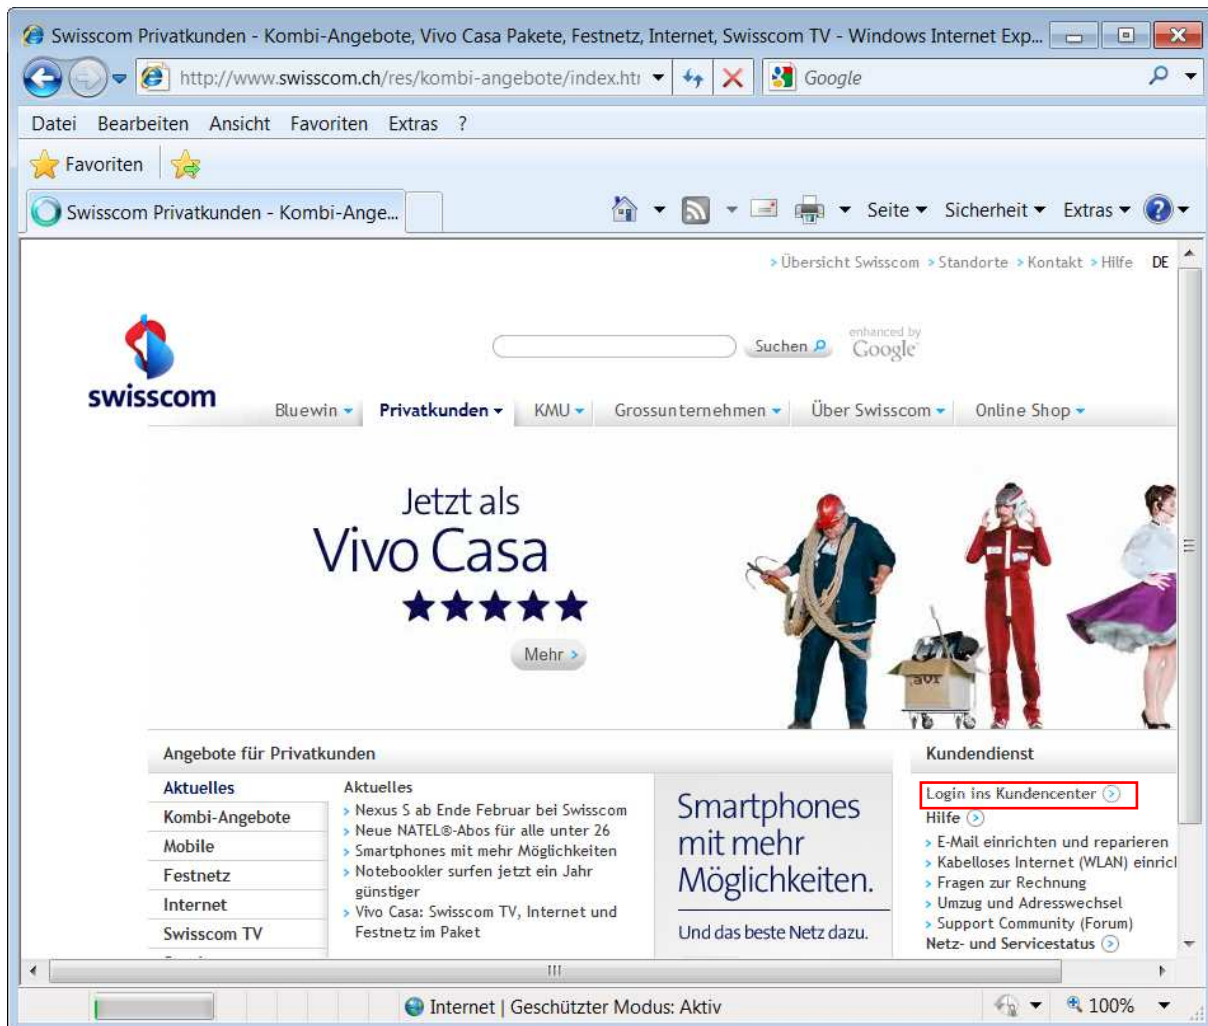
Swisscom Privatkunden - Kombi-Angebote, Vivo Casa Pakete, Festnetz, Internet, Swisscom TV - Windows Internet Exp...

http://www.swisscom.ch/res/kombi-angebote/index.htm

Google

Datei Bearbeiten Ansicht Favoriten Extras ?

Favoriten

Swisscom Privatkunden - Kombi-Ange...

Seite Sicherheit Extras

> Übersicht Swisscom > Standorte > Kontakt > Hilfe DE

swisscom

Suchen

enhanced by Google

Bluewin Privatkunden KMU Grossunternehmen Über Swisscom Online Shop

Jetzt als Vivo Casa ★★★★★

Mehr >

Angebote für Privatkunden

Aktuelles
Kombi-Angebote
Mobile
Festnetz
Internet
Swisscom TV

Aktuelles
> Nexus S ab Ende Februar bei Swisscom
> Neue NATEL®-Abos für alle unter 26
> Smartphones mit mehr Möglichkeiten
> Notebookler surfen jetzt ein Jahr günstiger
> Vivo Casa: Swisscom TV, Internet und Festnetz im Paket

Smartphones mit mehr Möglichkeiten.

Und das beste Netz dazu.

Kundendienst

Login ins Kundencenter
Hilfe
> E-Mail einrichten und reparieren
> Kabelloses Internet (WLAN) einric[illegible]
> Fragen zur Rechnung
> Umzug und Adresswechsel
> Support Community (Forum)
Netz- und Servicestatus

Internet | Geschützter Modus: Aktiv

100%